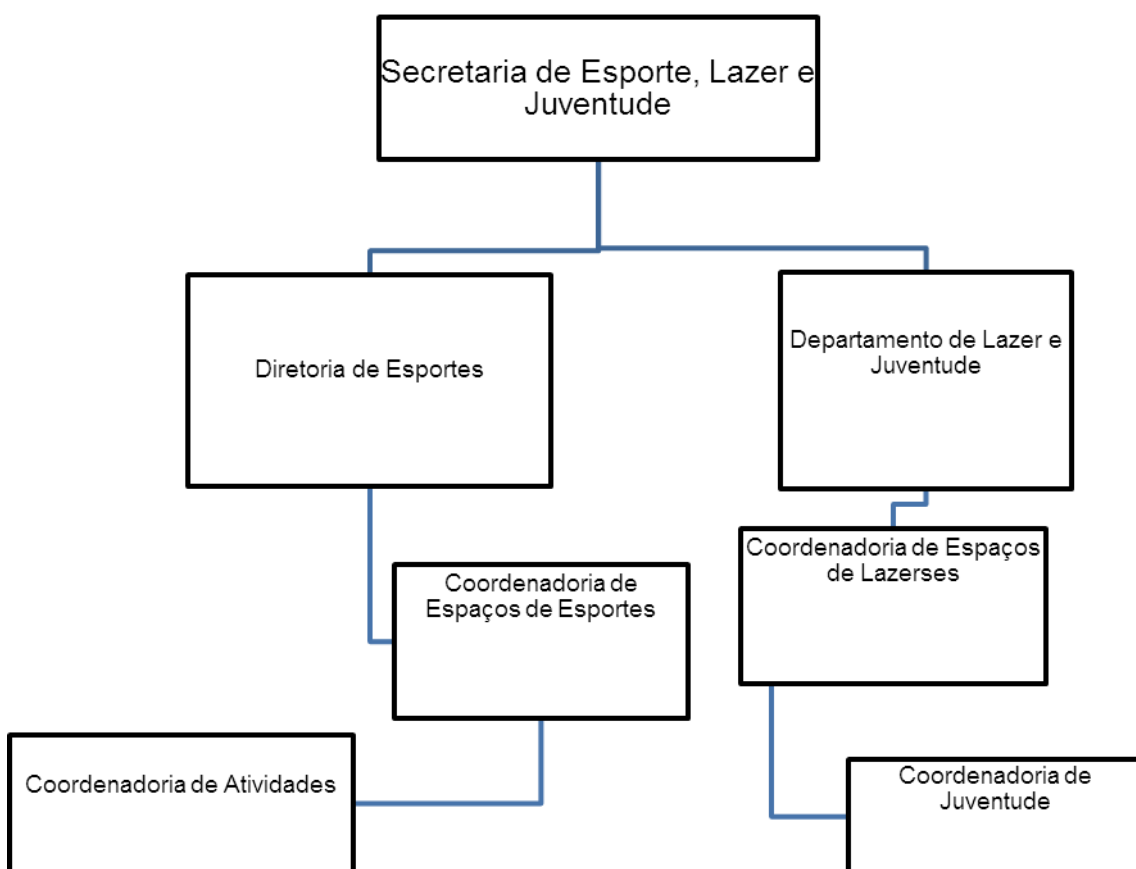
Secretaria de Esporte, Lazer e Juventude

Diretoria de Esportes

Departamento de Lazer e Juventude

Coordenadoria de Espaços de Esportes

Coordenadoria de Espaços de Lazerses

Coordenadoria de Atividades

Coordenadoria de Juventude